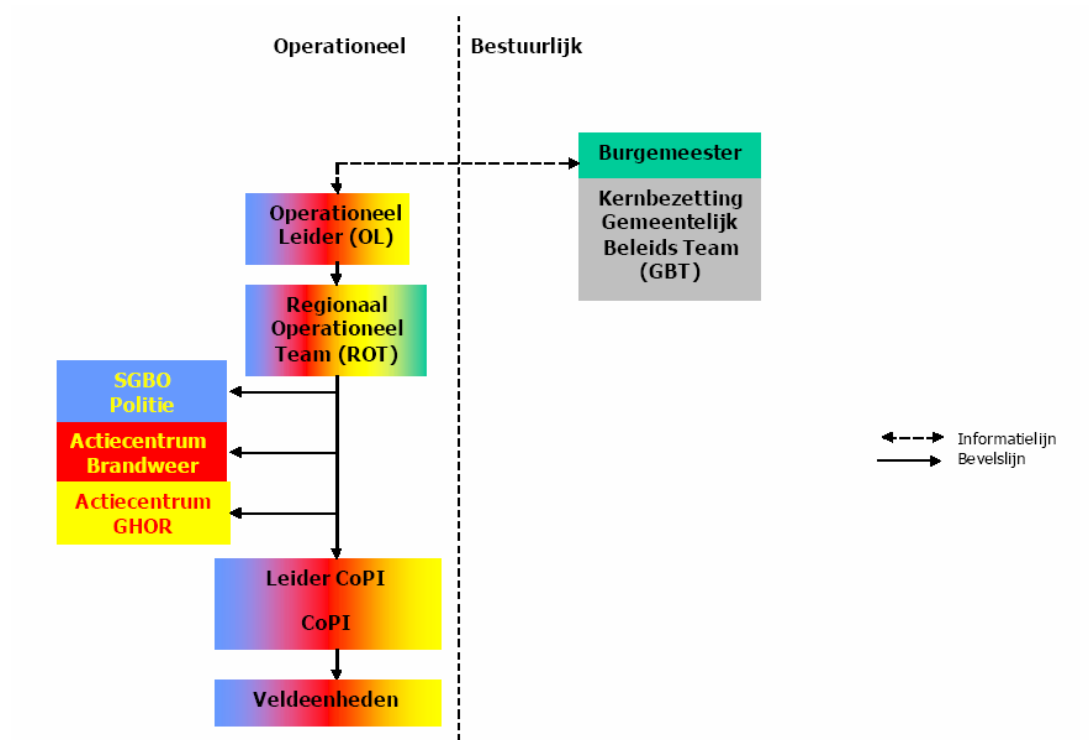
Operationeel

Bestuurlijk

Burgemeester

Kernbezetting Gemeentelijk Beleids Team (GBT)

Operationeel Leider (OL)

Regionaal Operationeel Team (ROT)

SGBO Politie

Actiecentrum Brandweer

Actiecentrum GHOR

Leider CoPI

CoPI

Veldeenheden

Informatielijn

Bevelslijn